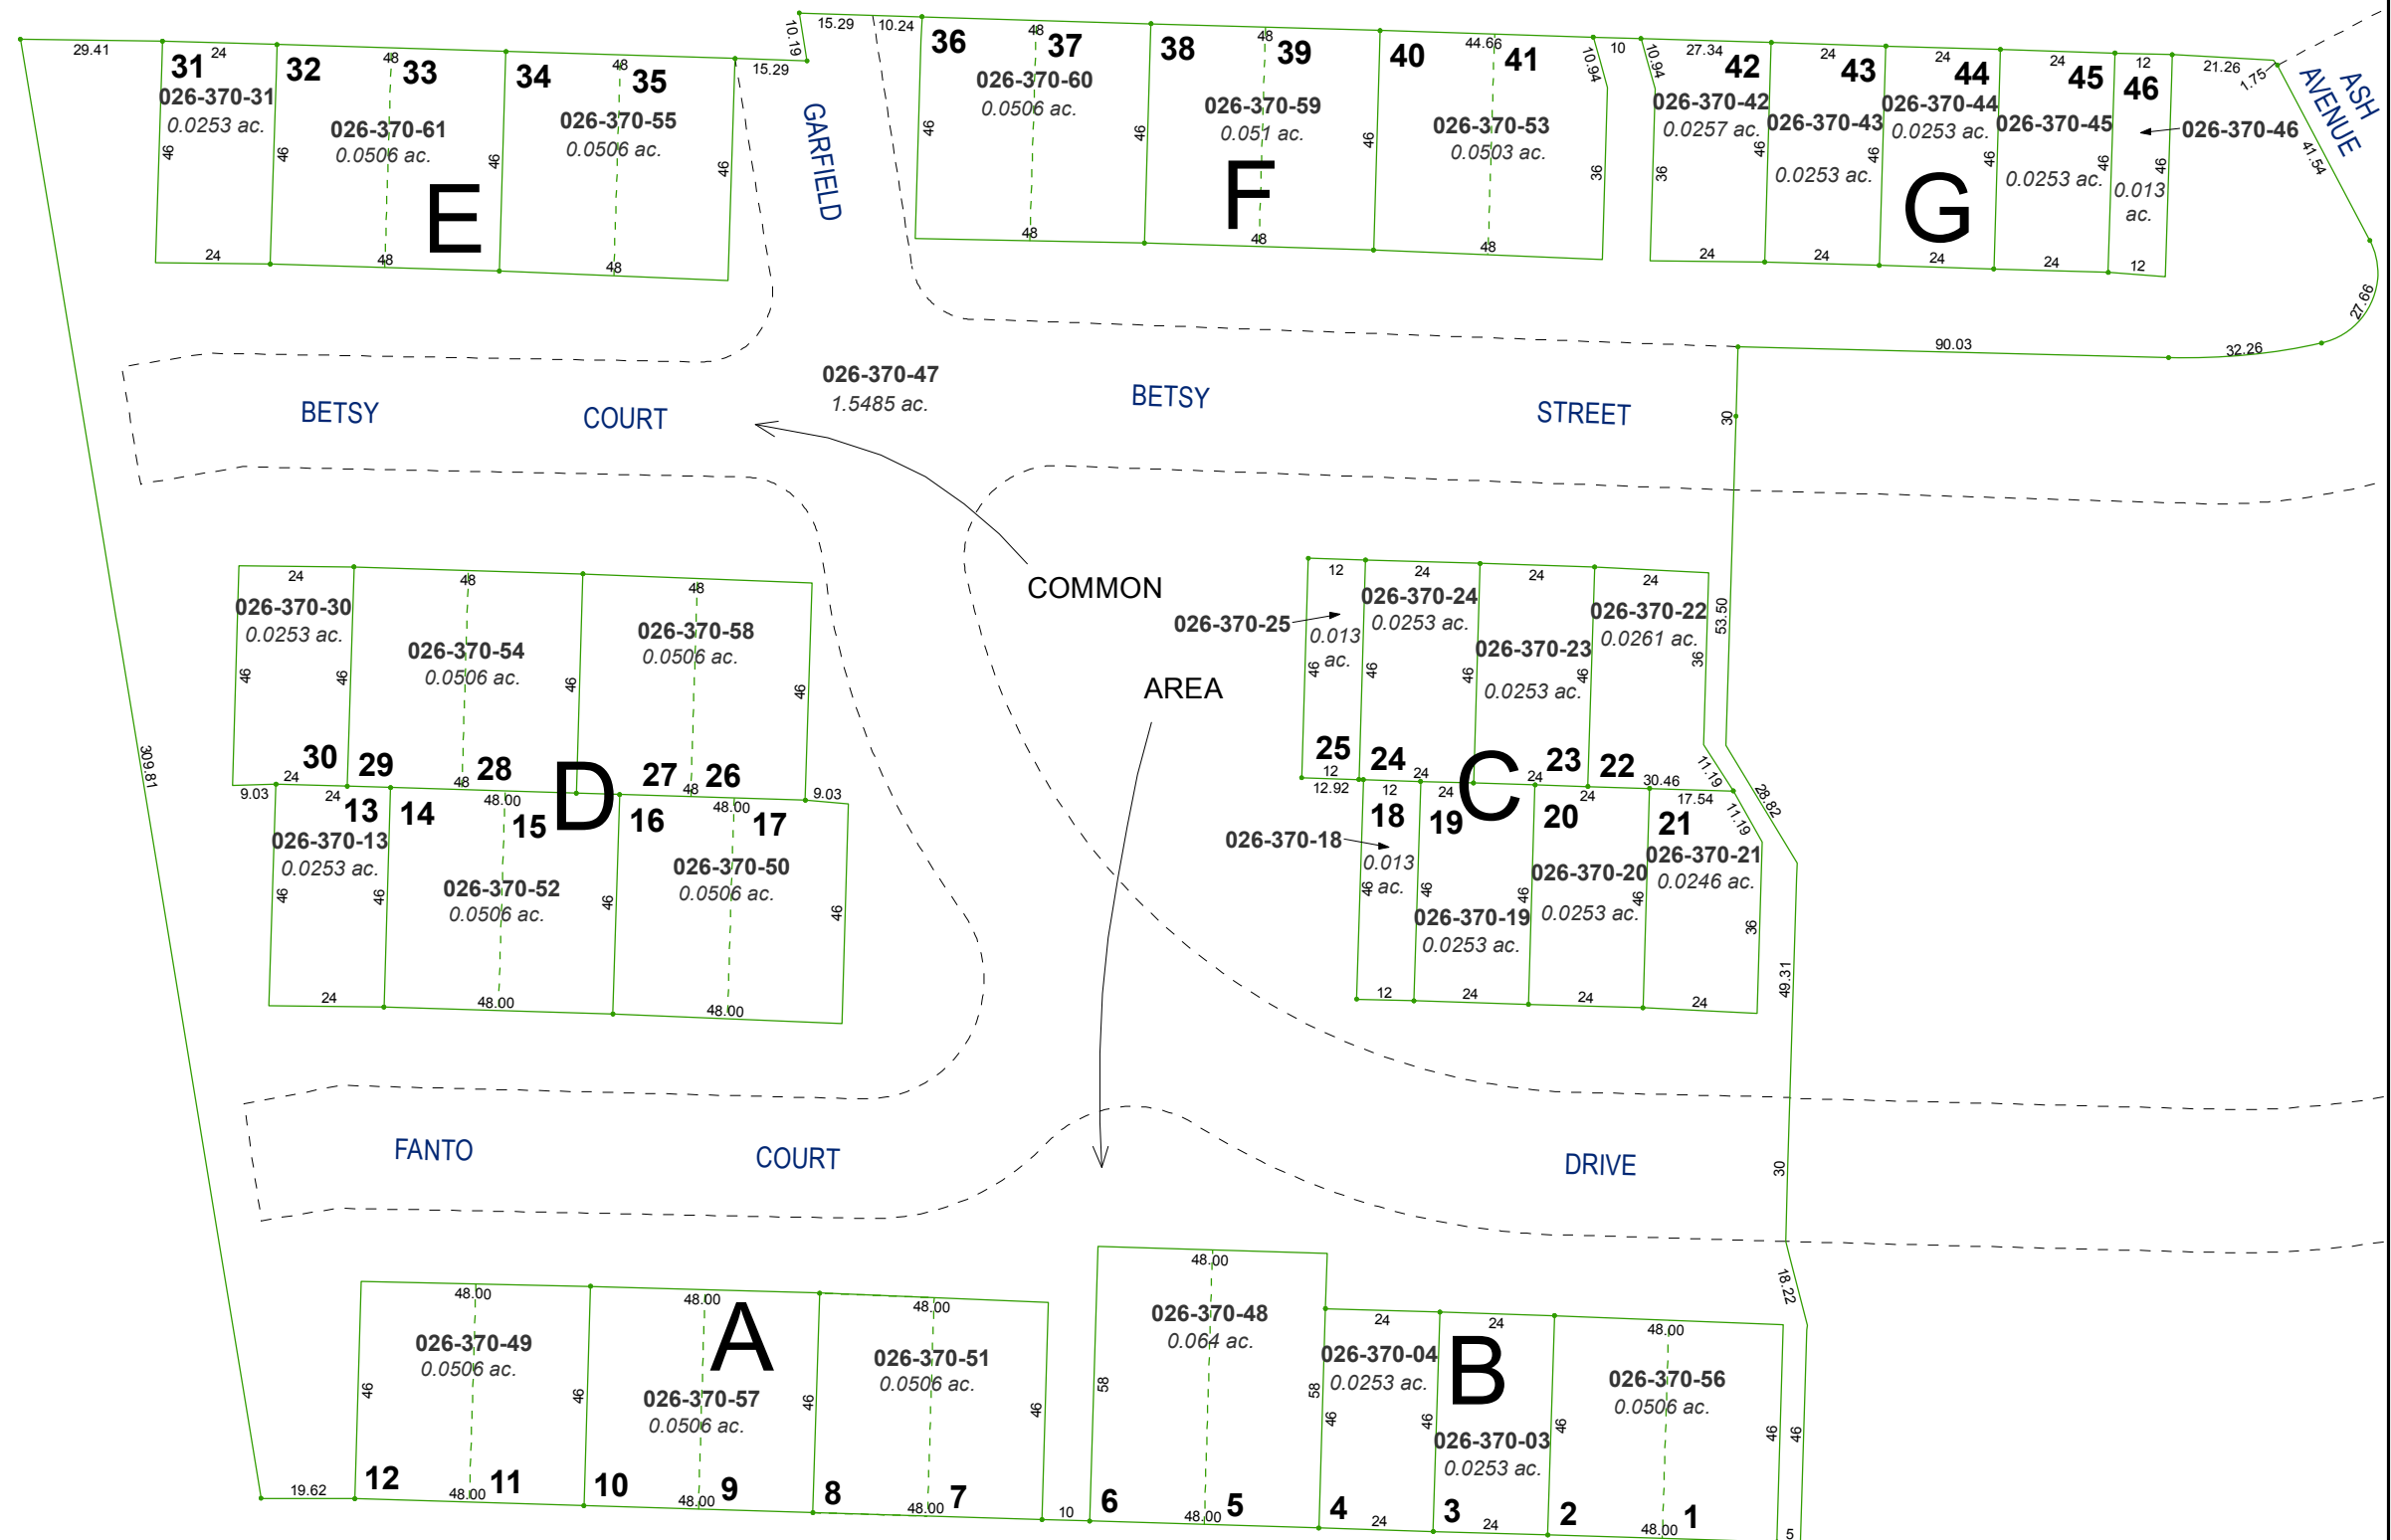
29.41
31 24
026-370-31
0.0253 ac.
46
32
48 33
026-370-61
0.0506 ac.
46
E
24
48
34
48 35
026-370-55
0.0506 ac.
46
46
48
15.29
10.19
15.29
GARFIELD
10.24
36
48 37
026-370-60
0.0506 ac.
46
48
38
48 39
026-370-59
0.051 ac.
46
F
48
40
44.66 41
026-370-53
0.0503 ac.
46
48
10.94
36
10
10.94
27.34 42
026-370-42
0.0257 ac.
36
24
24 43
026-370-43
0.0253 ac.
46
24
24 44
026-370-44
0.0253 ac.
G
24
24 45
026-370-45
0.0253 ac.
46
24
12 46
0.013 ac.
46
12
026-370-46
21.26
1.75
ASH AVENUE
41.54
27.66
32.26
90.03
026-370-47
1.5485 ac.
BETSY
COURT
BETSY
STREET
30
COMMON
AREA
24
026-370-30
0.0253 ac.
46
46
30 29
24
48
026-370-54
0.0506 ac.
46
28
48
D
48
026-370-58
0.0506 ac.
46
27 26
48
9.03
9.03
24
13 14
026-370-13
0.0253 ac.
46
46
24
48.00
15
026-370-52
0.0506 ac.
46
48.00
16
48.00
17
026-370-50
0.0506 ac.
46
48.00
309.81
12
24
24
24
026-370-25
0.013 ac.
46
25
12
12.92
026-370-24
0.0253 ac.
46
24
24
026-370-23
0.0253 ac.
46
23
24
026-370-22
0.0261 ac.
36
22
53.50
30.46
11.19
28.82
12
18
026-370-18
0.013
46 ac.
12
24
19
C
026-370-19
0.0253 ac.
46
24
24
20
026-370-20
0.0253 ac.
46
24
17.54
21
026-370-21
0.0246 ac.
36
24
11.19
49.31
FANTO
COURT
DRIVE
30
18.22
48.00
026-370-49
0.0506 ac.
46
12
48.00 11
48.00
A
026-370-57
0.0506 ac.
46
10
48.00 9
48.00
026-370-51
0.0506 ac.
46
8
48.00 7
46
19.62
10
48.00
026-370-48
0.064 ac.
58
58
6
48.00 5
24
026-370-04
0.0253 ac.
46
4
24
B
24
026-370-03
0.0253 ac.
46
3
24
48.00
026-370-56
0.0506 ac.
46
46
2
48.00 1
46
5